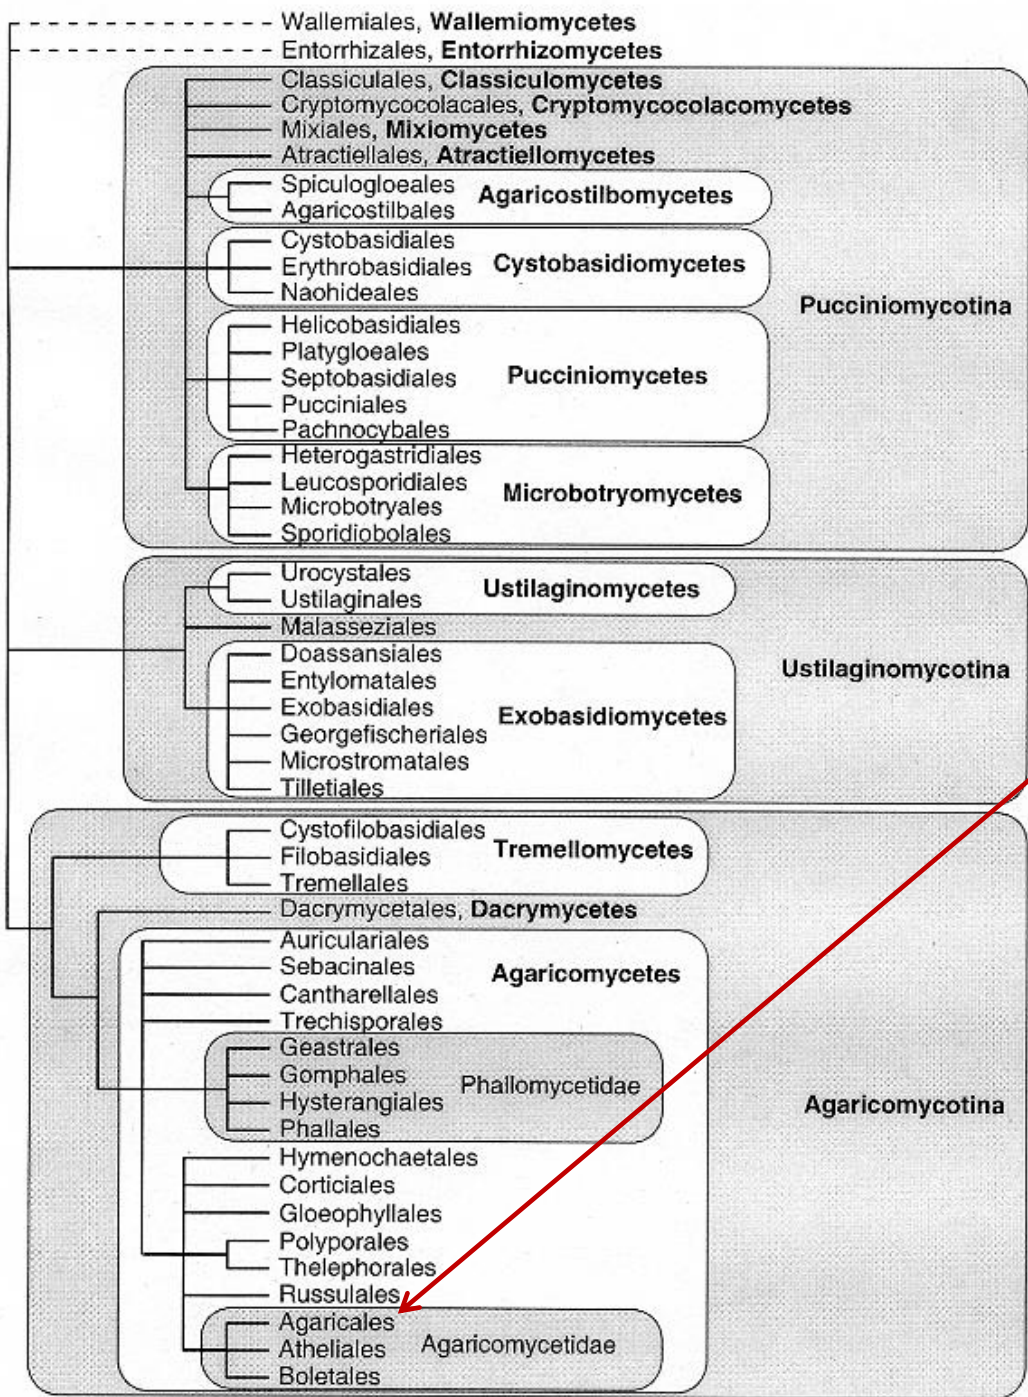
Wallemiales, **Wallemiomycetes**
Entorrhizales, **Entorrhizomycetes**
Classiculales, **Classiculomycetes**
Cryptomycocolacales, **Cryptomycocolacomycetes**
Mixiales, **Mixiomycetes**
Atractiellales, **Atractiellomycetes**
Spiculogloeales
Agaricostilbales
**Agaricostilbomycetes**
Cystobasidiales
Erythrobasidiales
Naohideales
**Cystobasidiomycetes**
Helicobasidiales
Platygloeales
Septobasidiales
Pucciniales
Pachnocybales
**Pucciniomycetes**
Heterogastridiales
Leucosporidiales
Microbotryales
Sporidiobolales
**Microbotryomycetes**
**Pucciniomycotina**
Urocystales
Ustilaginales
**Ustilaginomycetes**
Malasseziales
Doassansiales
Entylomatales
Exobasidiales
Georgefischeriales
Microstromatales
Tilletiales
**Exobasidiomycetes**
**Ustilaginomycotina**
Cystofilobasidiales
Filobasidiales
Tremellales
**Tremellomycetes**
Dacrymycetales, **Dacrymycetes**
Auriculariales
Sebacinales
Cantharellales
Trechisporales
**Agaricomycetes**
Geastrales
Gomphales
Hysterangiales
Phallales
Phallomycetidae
Hymenochaetales
Corticiales
Gloeophyllales
Polyporales
Thelephorales
Russulales
Agaricales
Atheliales
Boletales
Agaricomycetidae
**Agaricomycotina**